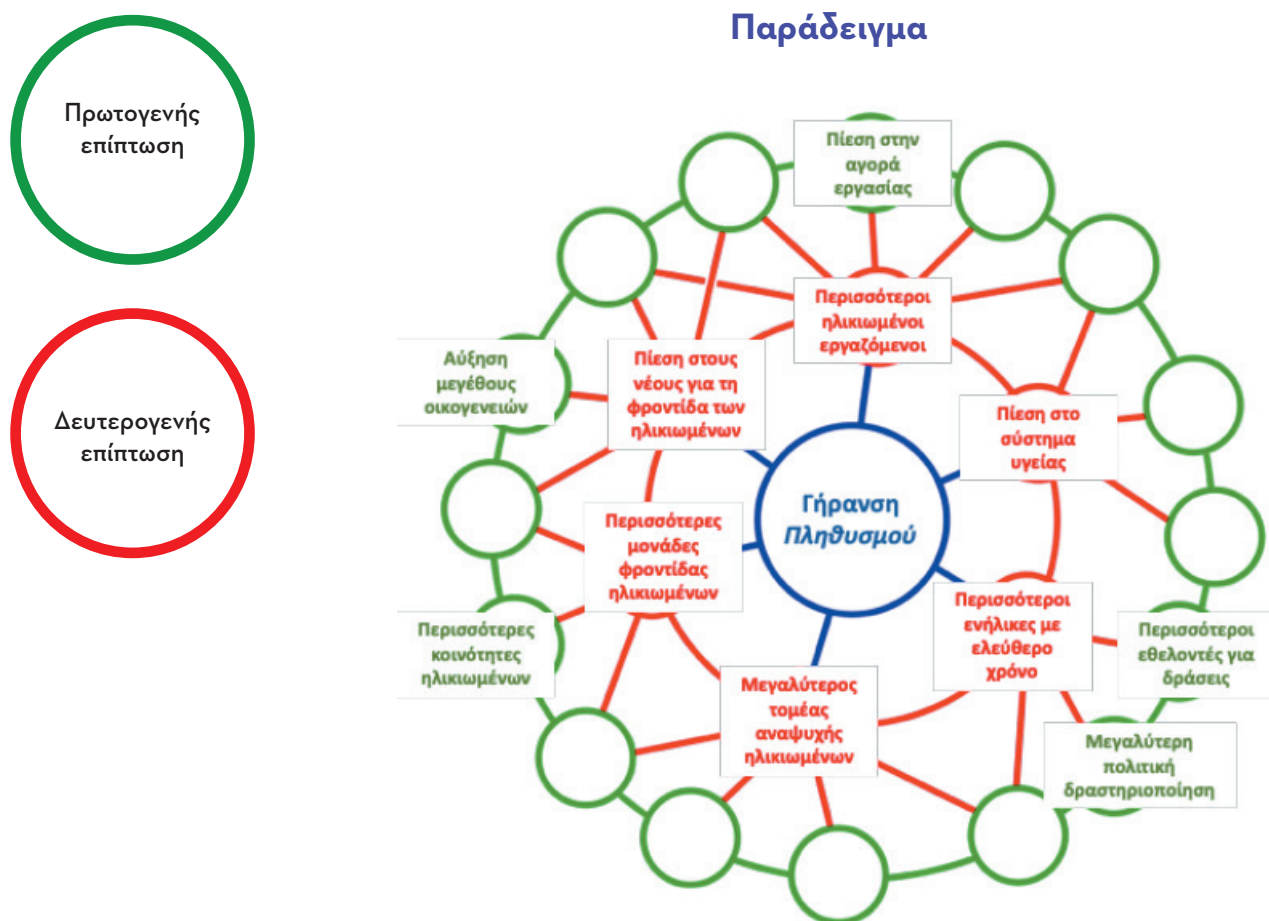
Πρωτογενής επίπτωση

Δευτερογενής επίπτωση

Παράδειγμα

Πίεση στην αγορά εργασίας

Περισσότεροι ηλικιωμένοι εργαζόμενοι

Αύξηση μεγέθους οικογενειών

Πίεση στους νέους για τη φροντίδα των ηλικιωμένων

Πίεση στο σύστημα υγείας

Γήρανση Πληθυσμού

Περισσότερες μονάδες φροντίδας ηλικιωμένων

Περισσότεροι ενήλικες με ελεύθερο χρόνο

Περισσότερες κοινότητες ηλικιωμένων

Περισσότεροι εθελοντές για δράσεις

Μεγαλύτερος τομέας αναψυχής ηλικιωμένων

Μεγαλύτερη πολιτική δραστηριοποίηση